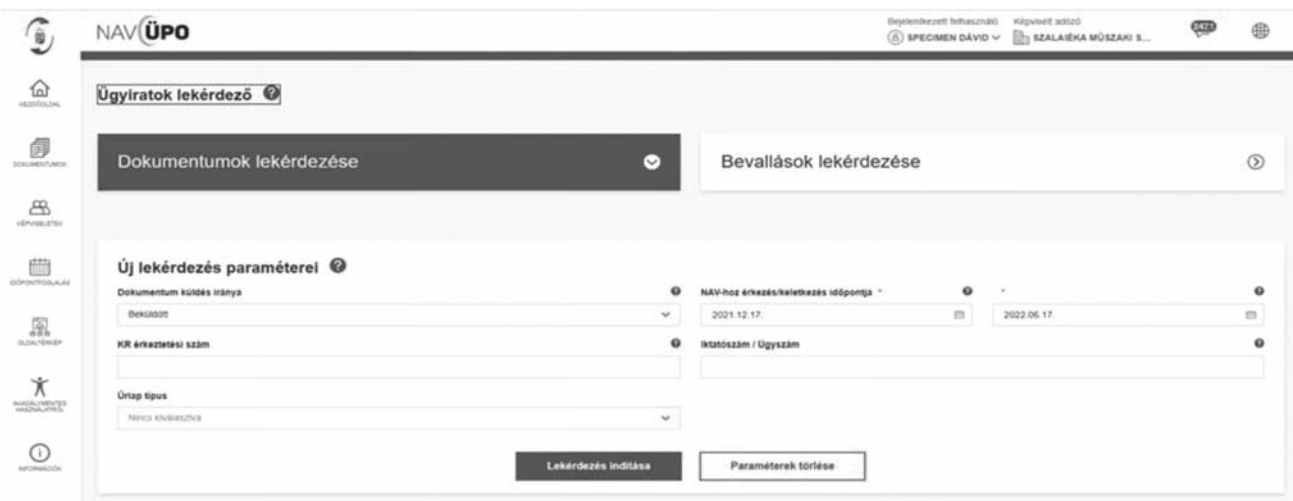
NAV ÜPO

Bejelentkezett felhasználó
SPECIMEN DÁVID

Képviselt adózó
SZALAIÉKA MŰSZAKI S...

0471

KEZDŐOLDAL

DOKUMENTUMOK

KÉPVISELETEK

IDŐPONTFOGLALÁS

OLDALTÉRKÉP

AKADÁLYMENTES HASZNÁLATRÓL

INFORMÁCIÓK

Ügyiratok lekérdező

Dokumentumok lekérdezése

Bevallások lekérdezése

Új lekérdezés paraméterei

Dokumentum küldés iránya

Beküldött

NAV-hoz érkezés/keletkezés időpontja *

2021.12.17.

*

2022.06.17.

KR érkeztetési szám

Iktatószám / Ügyszám

Űrlap típus

Nincs kiválasztva

Lekérdezés indítása

Paraméterek törlése